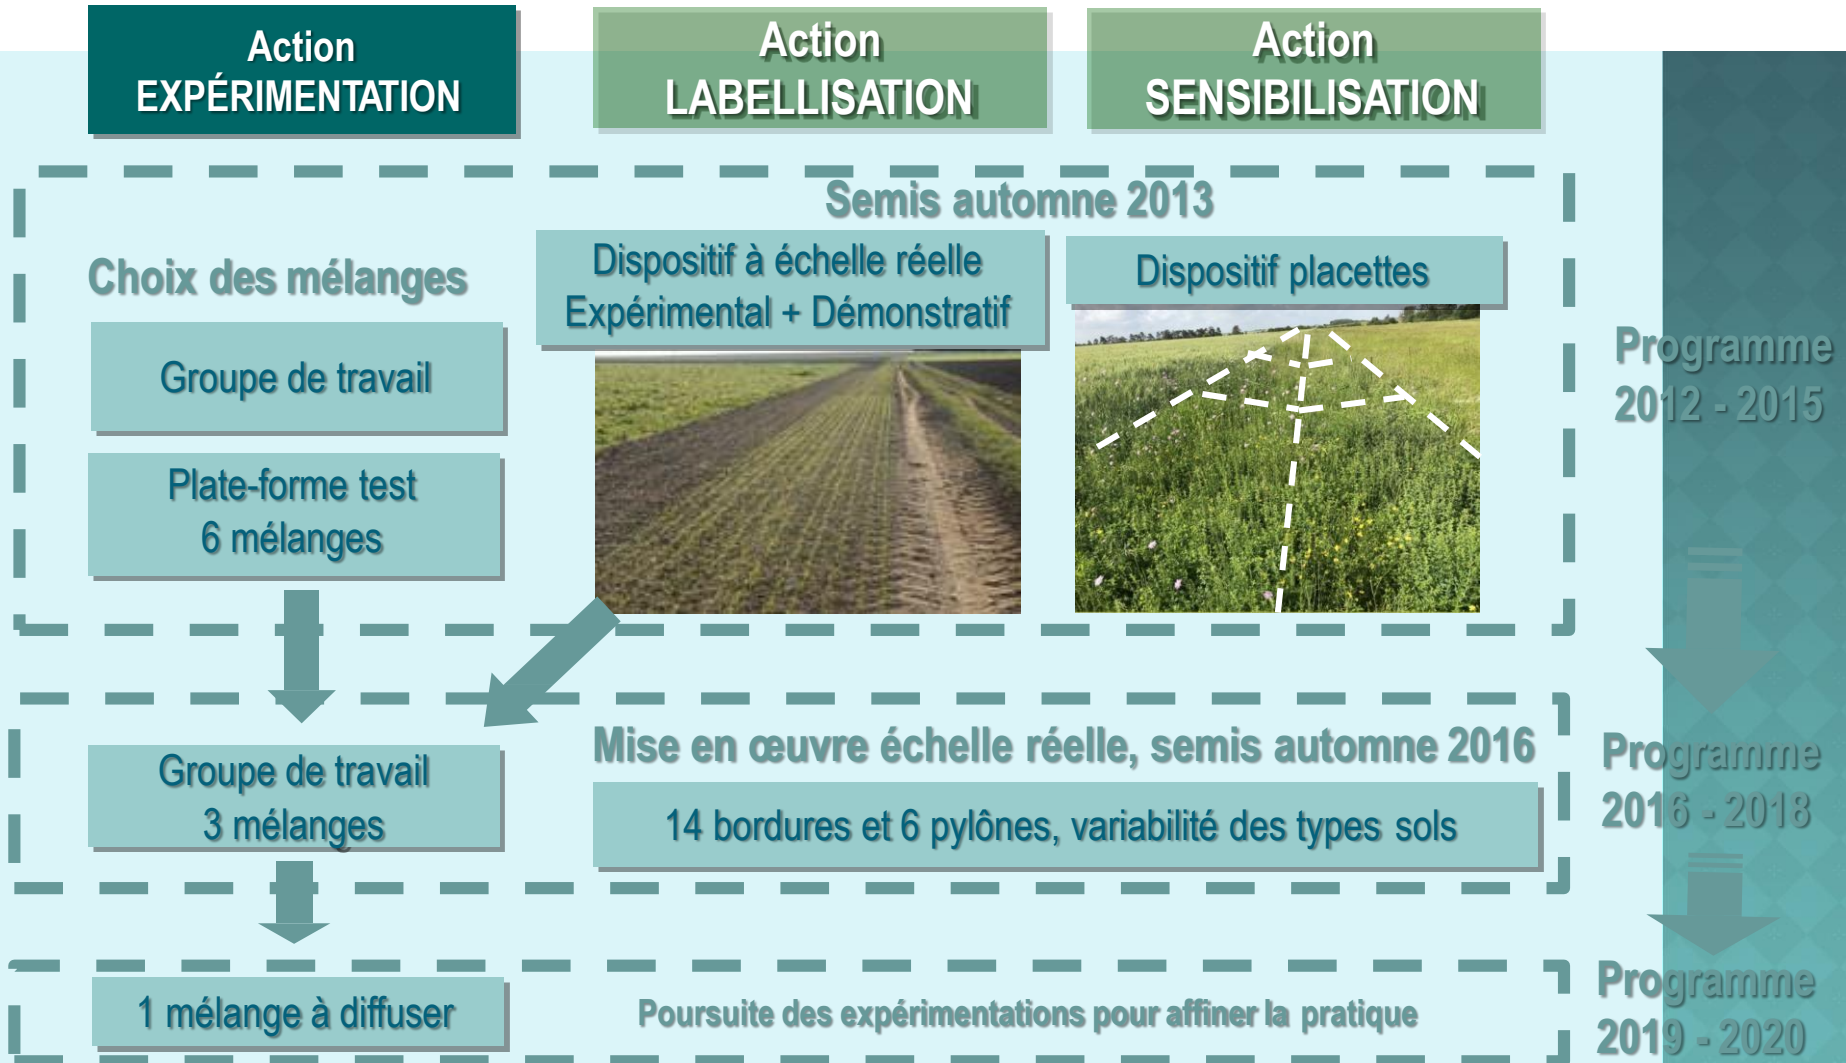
Action EXPÉRIMENTATION

Action LABELLISATION

Action SENSIBILISATION

Semis automne 2013

Choix des mélanges

Groupe de travail

Plate-forme test
6 mélanges

Dispositif à échelle réelle
Expérimental + Démonstratif

Dispositif placettes

Programme 2012 - 2015

Groupe de travail
3 mélanges

Mise en œuvre échelle réelle, semis automne 2016

14 bordures et 6 pylônes, variabilité des types sols

Programme 2016 - 2018

1 mélange à diffuser

Poursuite des expérimentations pour affiner la pratique

Programme 2019 - 2020